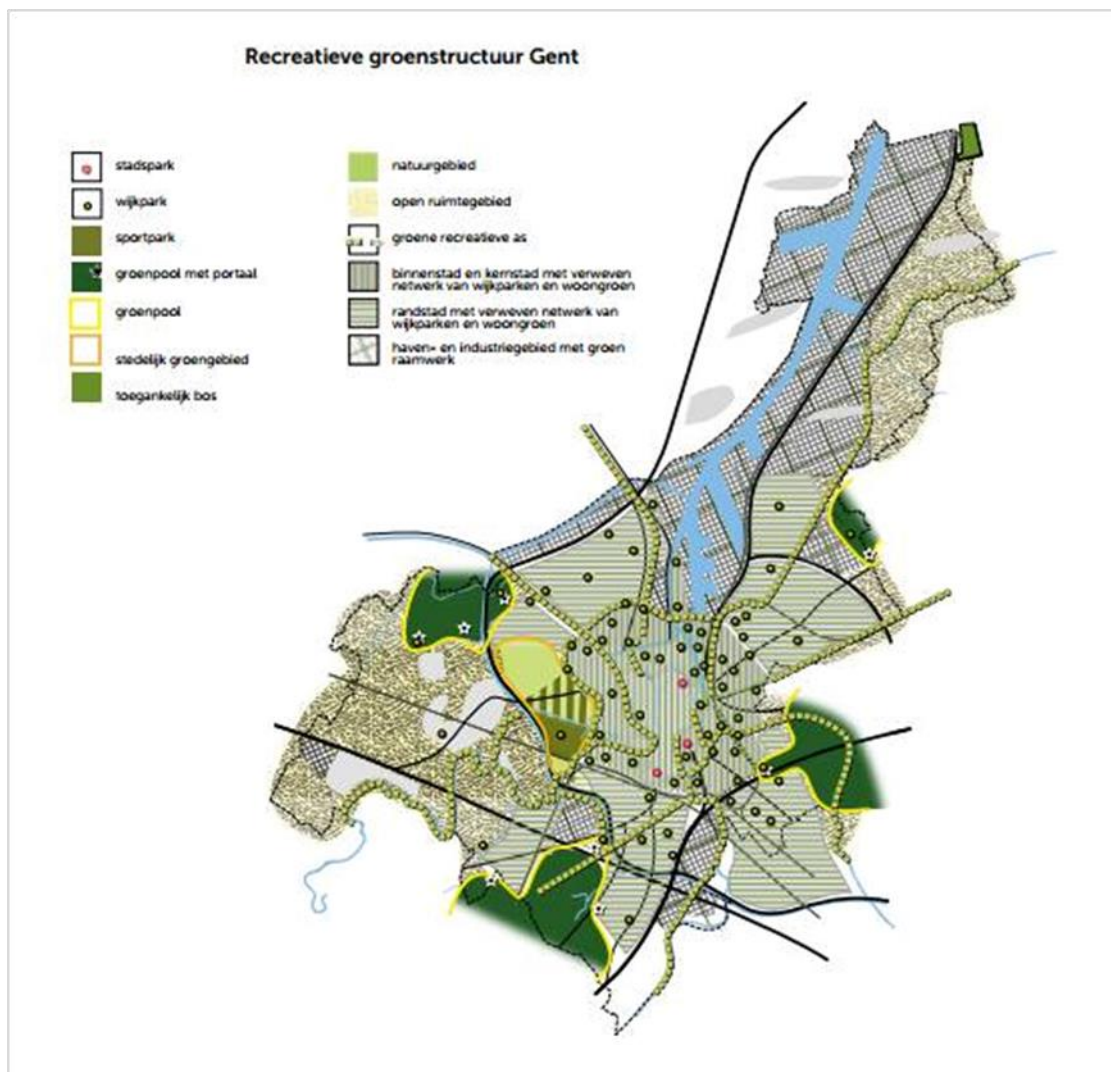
Recreatieve groenstructuur Gent

stadspark
wijkpark
sportpark
groenpool met portaal
groenpool
stedelijk groengebied
toegankelijk bos

natuurgebied
open ruimtegebied
groene recreatieve as
binnenstad en kernstad met verweven netwerk van wijkparken en woongroen
randstad met verweven netwerk van wijkparken en woongroen
haven- en industriegebied met groen raamwerk